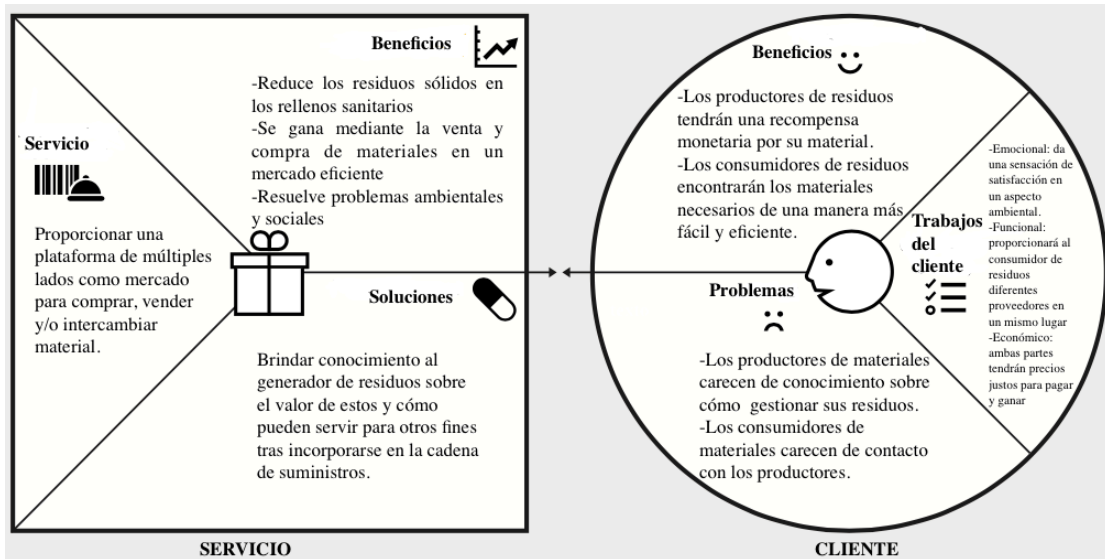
Beneficios

-Reduce los residuos sólidos en los rellenos sanitarios
-Se gana mediante la venta y compra de materiales en un mercado eficiente
-Resuelve problemas ambientales y sociales

Servicio

Proporcionar una plataforma de múltiples lados como mercado para comprar, vender y/o intercambiar material.

Soluciones

Brindar conocimiento al generador de residuos sobre el valor de estos y cómo pueden servir para otros fines tras incorporarse en la cadena de suministros.

Beneficios

-Los productores de residuos tendrán una recompensa monetaria por su material.
-Los consumidores de residuos encontrarán los materiales necesarios de una manera más fácil y eficiente.

Trabajos del cliente

-Emocional: da una sensación de satisfacción en un aspecto ambiental.
-Funcional: proporcionará al consumidor de residuos diferentes proveedores en un mismo lugar
-Económico: ambas partes tendrán precios justos para pagar y ganar

Problemas

-Los productores de materiales carecen de conocimiento sobre cómo gestionar sus residuos.
-Los consumidores de materiales carecen de contacto con los productores.

SERVICIO

CLIENTE